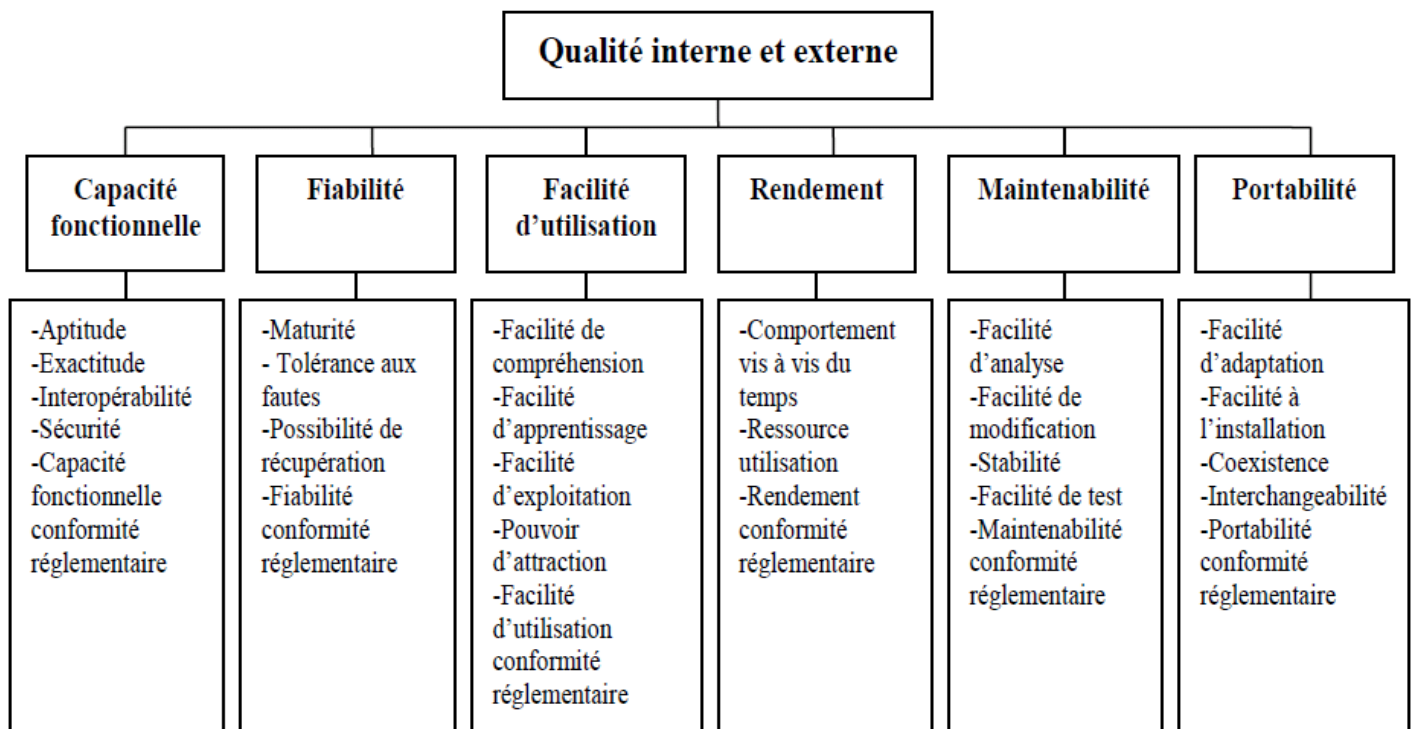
Qualité interne et externe

Capacité fonctionnelle

-Aptitude
-Exactitude
-Interopérabilité
-Sécurité
-Capacité fonctionnelle conformité réglementaire

Fiabilité

-Maturité
- Tolérance aux fautes
-Possibilité de récupération
-Fiabilité conformité réglementaire

Facilité d'utilisation

-Facilité de compréhension
-Facilité d'apprentissage
-Facilité d'exploitation
-Pouvoir d'attraction
-Facilité d'utilisation conformité réglementaire

Rendement

-Comportement vis à vis du temps
-Ressource utilisation
-Rendement conformité réglementaire

Maintenabilité

-Facilité d'analyse
-Facilité de modification
-Stabilité
-Facilité de test
-Maintenabilité conformité réglementaire

Portabilité

-Facilité d'adaptation
-Facilité à l'installation
-Coexistence
-Interchangeabilité
-Portabilité conformité réglementaire